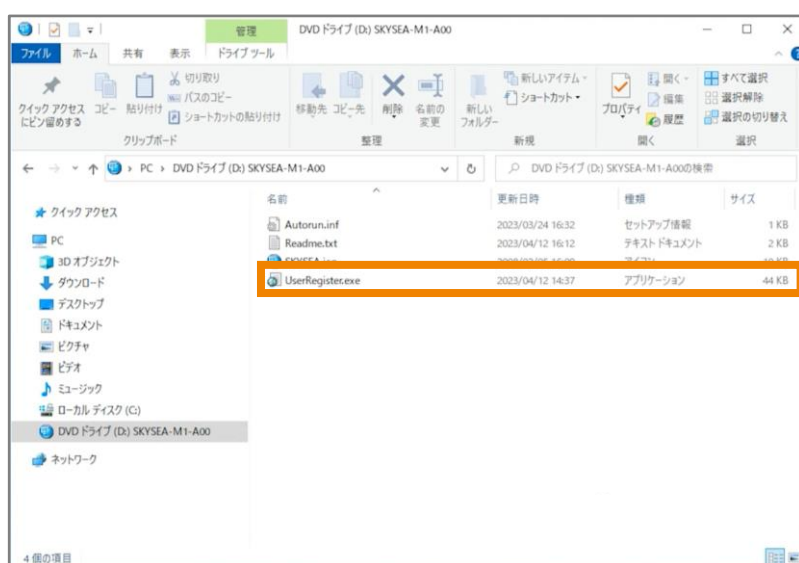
管理 DVD ドライブ (D:) SKYSEA-M1-A00

ファイル ホーム 共有 表示 ドライブ ツール

クイック アクセスにピン留めする コピー 貼り付け 切り取り パスのコピー ショートカットの貼り付け
クリップボード

移動先 コピー先 削除 名前の変更
整理

新しいフォルダー 新しいアイテム ショートカット
新規

プロパティ 開く 編集 履歴
開く

すべて選択 選択解除 選択の切り替え
選択

← → ↑ PC › DVD ドライブ (D:) SKYSEA-M1-A00

DVD ドライブ (D:) SKYSEA-M1-A00の検索

クイック アクセス
PC
3D オブジェクト
ダウンロード
デスクトップ
ドキュメント
ピクチャ
ビデオ
ミュージック
ローカル ディスク (C:)
DVD ドライブ (D:) SKYSEA-M1-A00
ネットワーク

| 名前 | 更新日時 | 種類 | サイズ |
|---|---|---|---|
| Autorun.inf | 2023/03/24 16:32 | セットアップ情報 | 1 KB |
| Readme.txt | 2023/04/12 16:12 | テキスト ドキュメント | 2 KB |
| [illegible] | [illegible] | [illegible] | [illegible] |
| UserRegister.exe | 2023/04/12 14:37 | アプリケーション | 44 KB |

4 個の項目